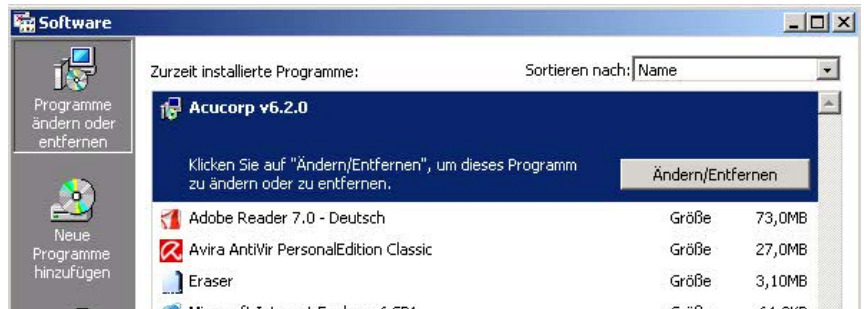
Software

Programme ändern oder entfernen

Neue Programme hinzufügen

Zurzeit installierte Programme:

Sortieren nach: Name

Acucorp v6.2.0

Klicken Sie auf "Ändern/Entfernen", um dieses Programm zu ändern oder zu entfernen.

Ändern/Entfernen

| | | |
|---|---|---|
| Adobe Reader 7.0 - Deutsch | Größe | 73,0MB |
| Avira AntiVir PersonalEdition Classic | Größe | 27,0MB |
| Eraser | Größe | 3,10MB |
| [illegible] | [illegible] | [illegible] |